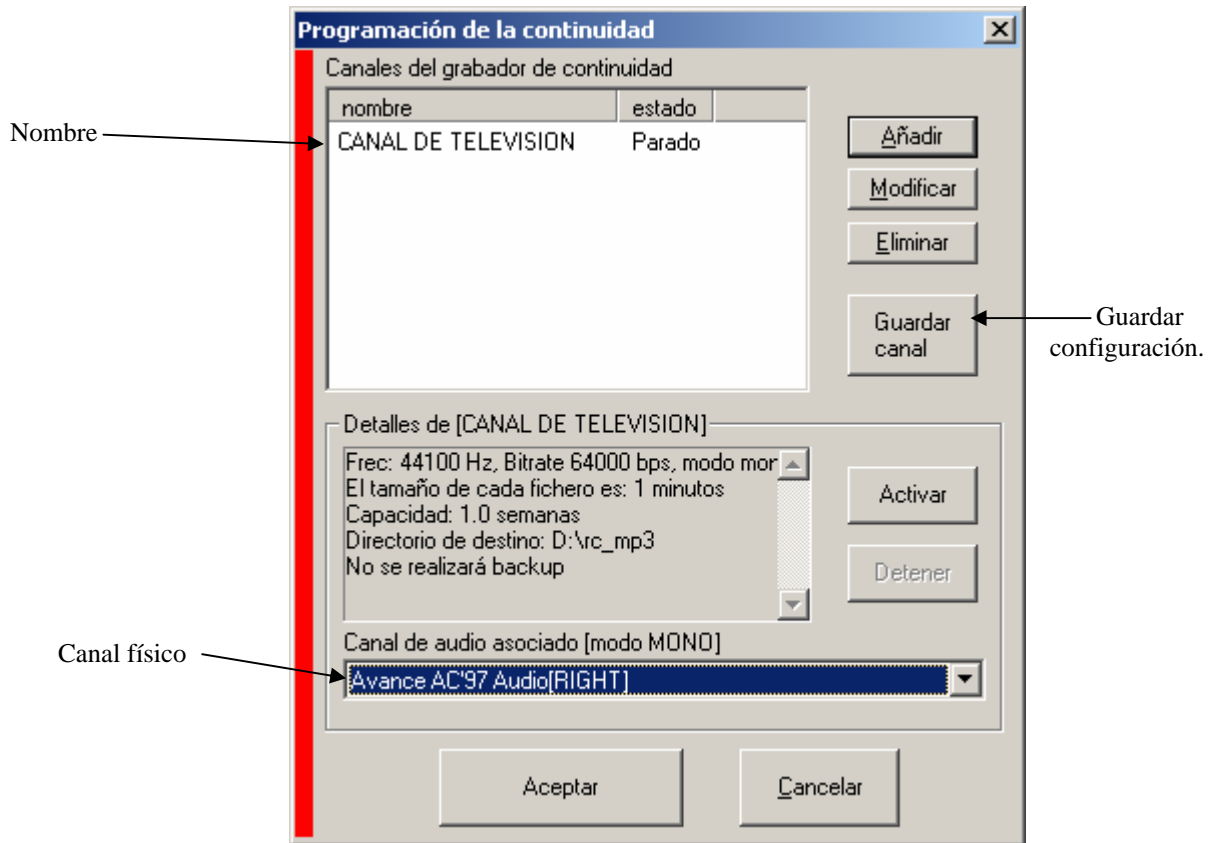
Programación de la continuidad

Canales del grabador de continuidad

| nombre | estado |
|---|---|
| CANAL DE TELEVISION | Parado |

Nombre

Añadir

Modificar

Eliminar

Guardar canal

Guardar configuración.

Detalles de [CANAL DE TELEVISION]

Frec: 44100 Hz, Bitrate 64000 bps, modo mor
El tamaño de cada fichero es: 1 minutos
Capacidad: 1.0 semanas
Directorio de destino: D:\rc_mp3
No se realizará backup

Activar

Detener

Canal de audio asociado [modo MONO]

Canal físico

Avance AC'97 Audio[RIGHT]

Aceptar

Cancelar